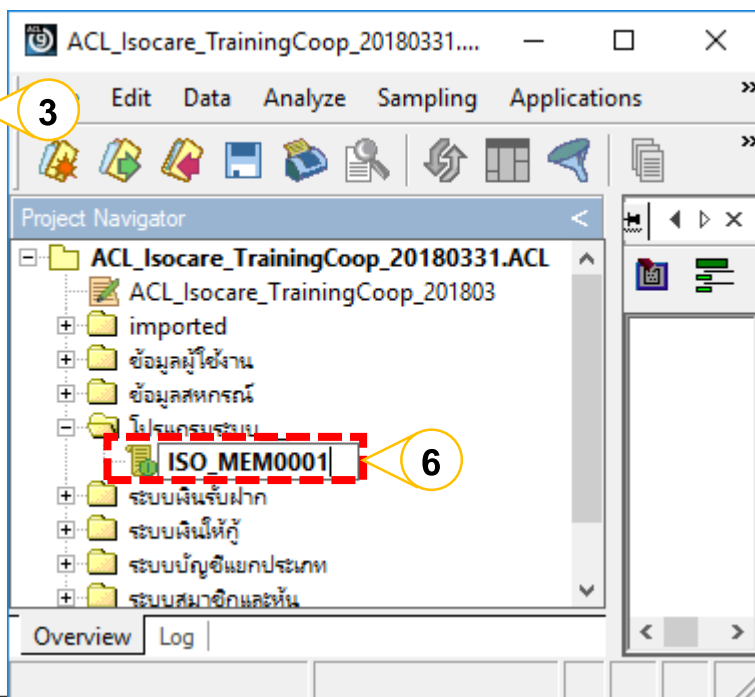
ACL_Isocare_TrainingCoop_20180331....

3

Edit Data Analyze Sampling Applications

Project Navigator

ACL_Isocare_TrainingCoop_20180331.ACL
ACL_Isocare_TrainingCoop_201803
imported
ข้อมูลผู้ใช้งาน
ข้อมูลสหกรณ์
โปรแกรมระบบ
ISO_MEM0001
6
ระบบเงินรับฝาก
ระบบเงินให้กู้
ระบบบัญชีแยกประเภท
ระบบสมาชิกและหุ้น

Overview Log